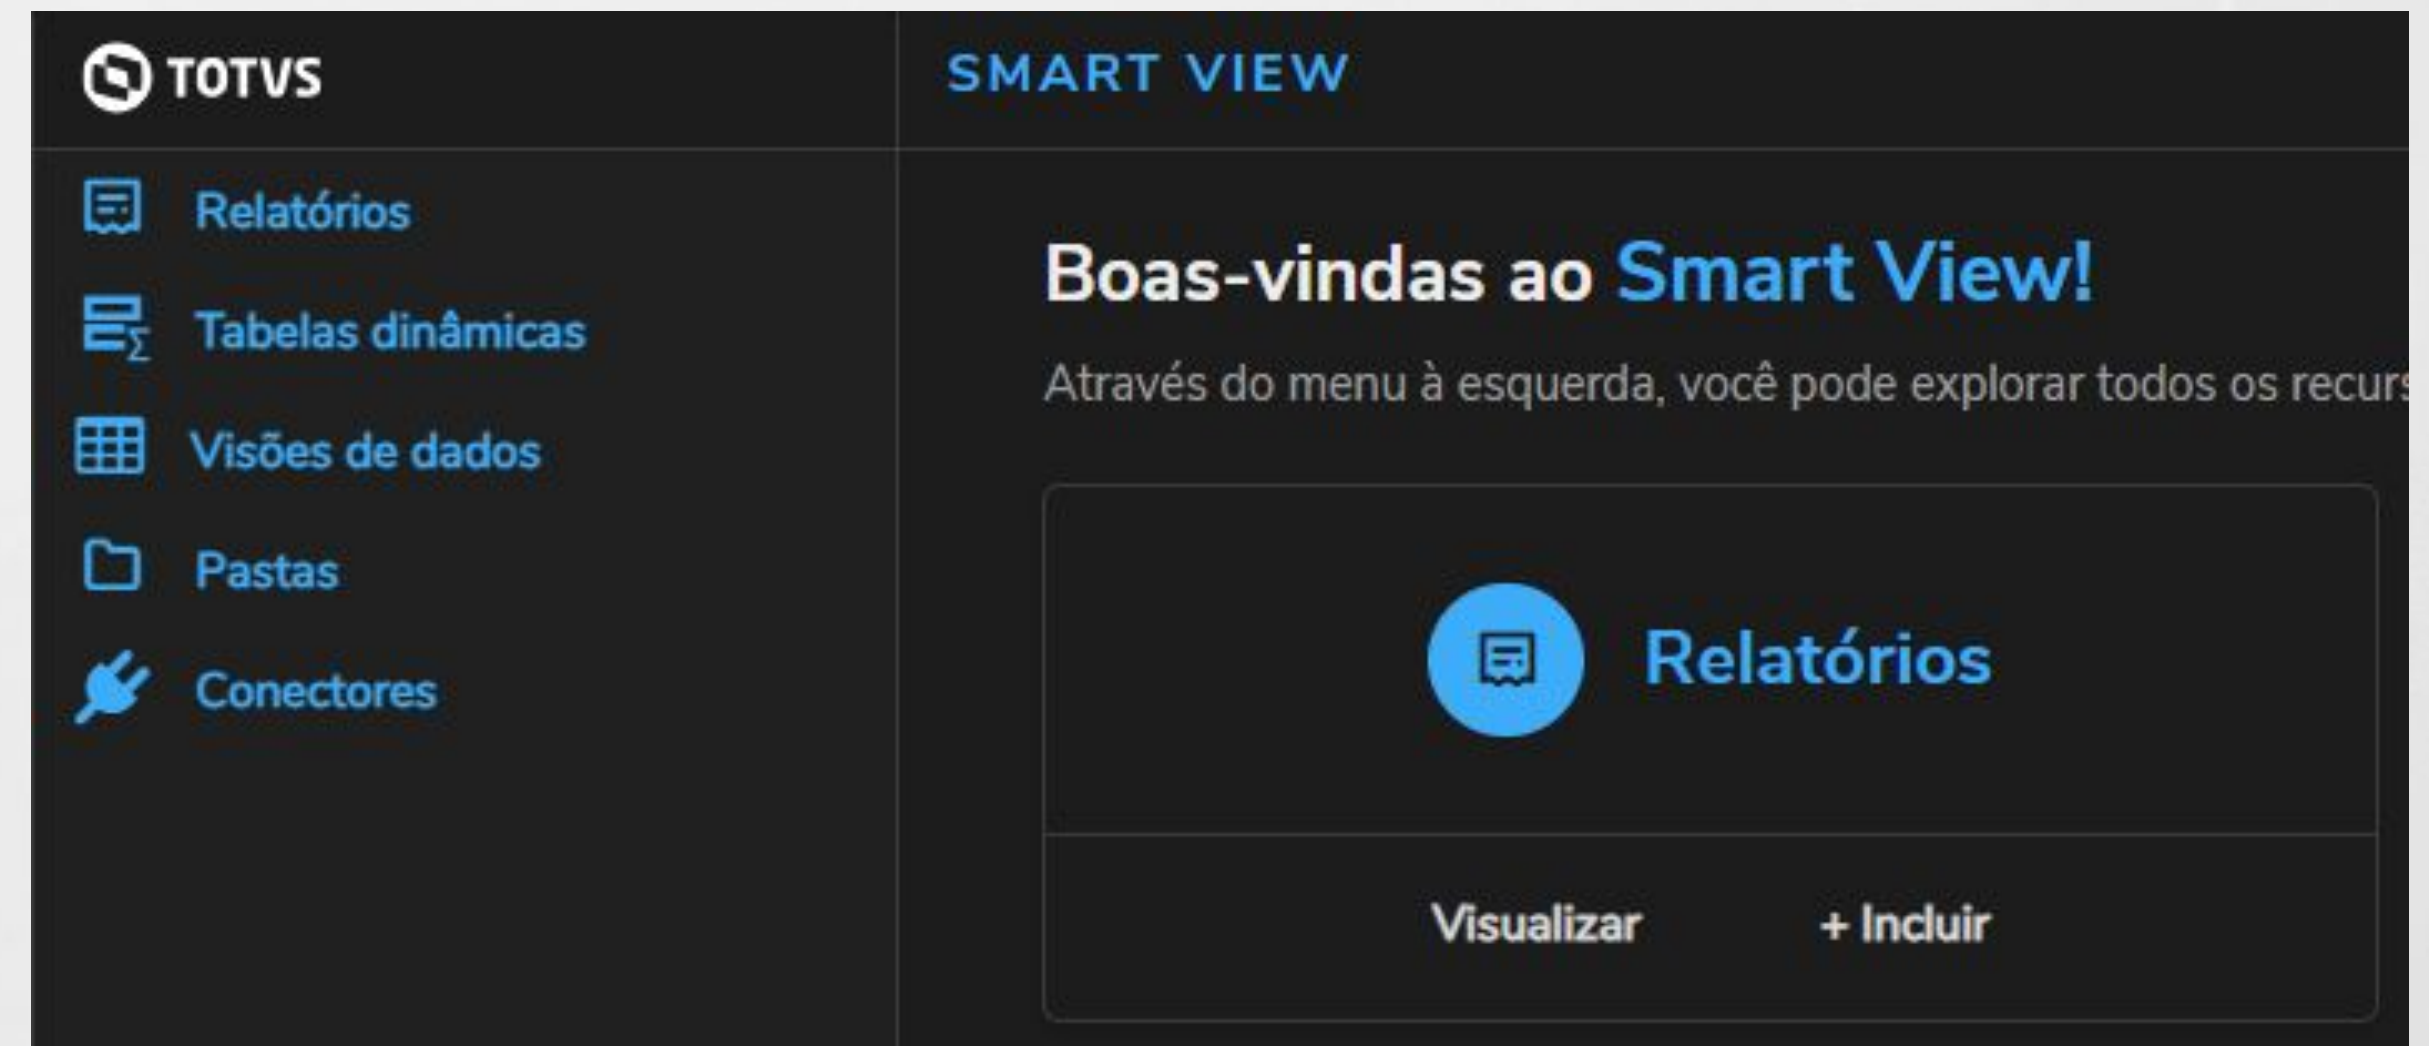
TOTVS

SMART VIEW

Relatórios

Tabelas dinâmicas

Visões de dados

Pastas

Conectores

Boas-vindas ao Smart View!

Através do menu à esquerda, você pode explorar todos os recurs

Relatórios

Visualizar

+ Incluir